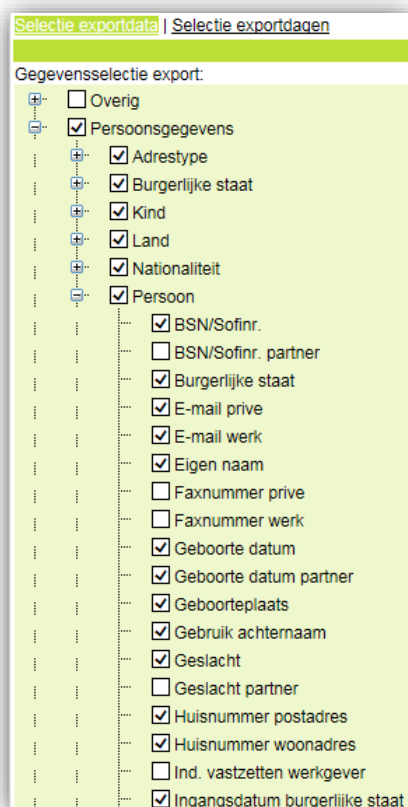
Selectie exportdata | Selectie exportdagen

Gegevensselectie export:

Overig

Persoonsgegevens

Adrestype

Burgerlijke staat

Kind

Land

Nationaliteit

Persoon

BSN/Sofinr.

BSN/Sofinr. partner

Burgerlijke staat

E-mail prive

E-mail werk

Eigen naam

Faxnummer prive

Faxnummer werk

Geboorte datum

Geboorte datum partner

Geboorteplaats

Gebruik achternaam

Geslacht

Geslacht partner

Huisnummer postadres

Huisnummer woonadres

Ind. vastzetten werkgever

Ingangsdatum burgerlijke staat